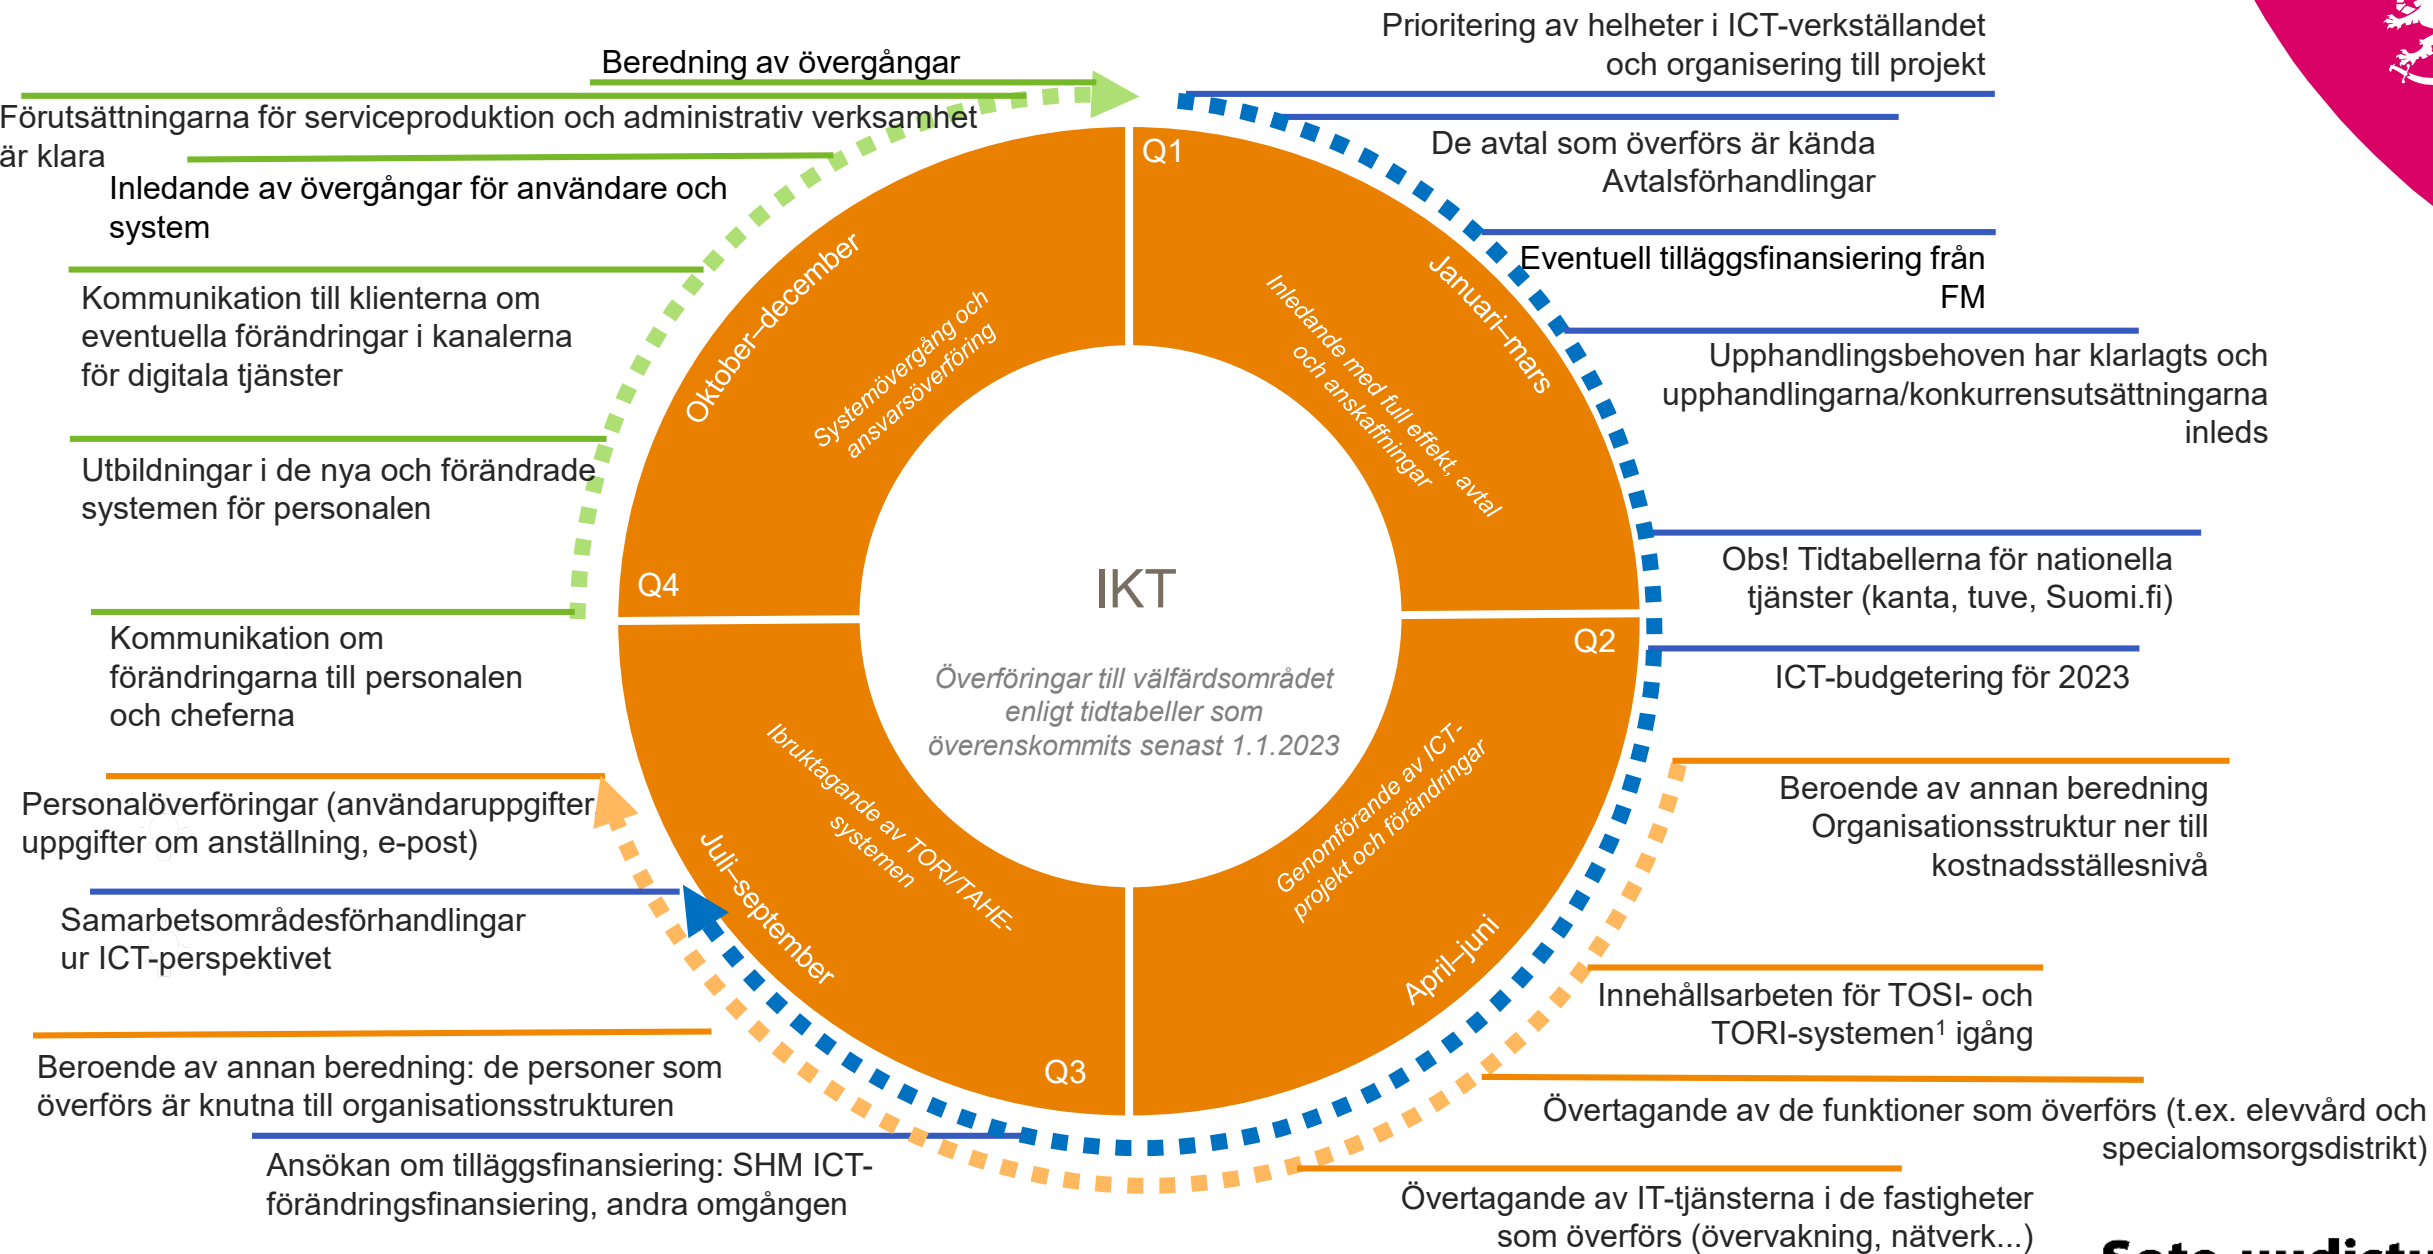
Beredning av övergångar

Förutsättningarna för serviceproduktion och administrativ verksamhet är klara

Inledande av övergångar för användare och system

Kommunikation till klienterna om eventuella förändringar i kanalerna för digitala tjänster

Utbildningar i de nya och förändrade systemen för personalen

Kommunikation om förändringarna till personalen och cheferna

Personalöverföringar (användaruppgifter uppgifter om anställning, e-post)

Samarbetsområdesförhandlingar ur ICT-perspektivet

Beroende av annan beredning: de personer som överförs är knutna till organisationsstrukturen

Ansökan om tilläggsfinansiering: SHM ICT-förändringsfinansiering, andra omgången

Prioritering av helheter i ICT-verkställandet och organisering till projekt

De avtal som överförs är kända Avtalsförhandlingar

Eventuell tilläggsfinansiering från FM

Upphandlingsbehoven har klarlagts och upphandlingarna/konkurrensutsättningarna inleds

Obs! Tidtabellerna för nationella tjänster (kanta, tuve, Suomi.fi)

ICT-budgetering för 2023

Beroende av annan beredning Organisationsstruktur ner till kostnadsställesnivå

Innehållsarbeten för TOSI- och TORI-systemen$^1$ igång

Övertagande av de funktioner som överförs (t.ex. elevvård och specialomsorgsdistrikt)

Övertagande av IT-tjänsterna i de fastigheter som överförs (övervakning, nätverk...)

Q1
Januari–mars
Inledande med full effekt, avtal och anskaffningar

Q2
April–juni
Genomförande av ICT-projekt och förändringar

Q3
Juli–september
Ibruktagande av TORI/TAHE-systemen

Q4
Oktober–december
Systemövergång och ansvarsöverföring

IKT
Överföringar till välfärdsområdet enligt tidtabeller som överenskommits senast 1.1.2023

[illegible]